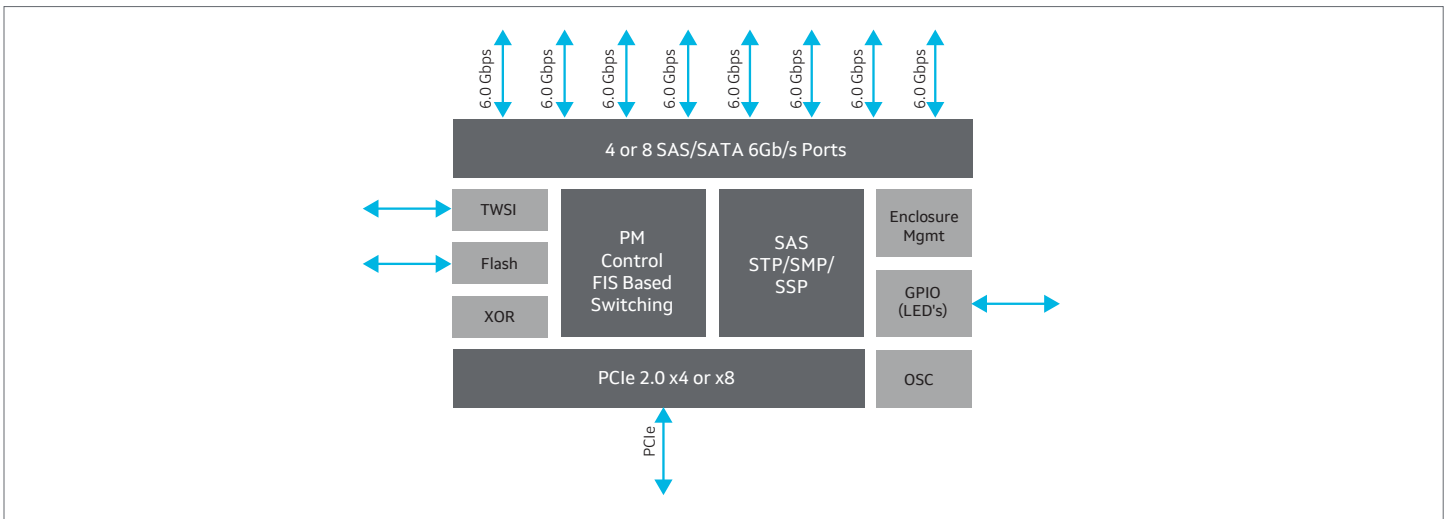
6.0 Gbps 6.0 Gbps 6.0 Gbps 6.0 Gbps 6.0 Gbps 6.0 Gbps 6.0 Gbps 6.0 Gbps

4 or 8 SAS/SATA 6Gb/s Ports

TWSI

Flash

XOR

PM Control FIS Based Switching

SAS STP/SMP/ SSP

Enclosure Mgmt

GPIO (LED's)

PCIe 2.0 x4 or x8

OSC

PCIe